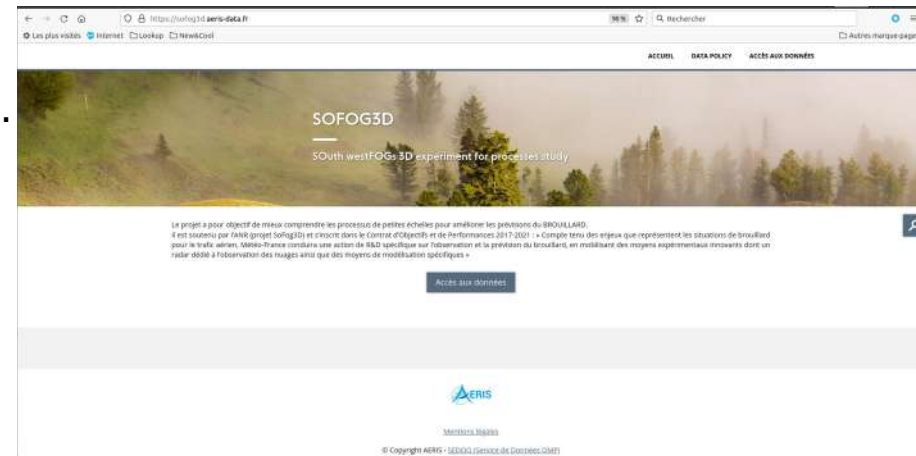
https://sofog3d.aeris-data.fr
90 %
Rechercher
Les plus visités Internet Lookup New&Cool
Autres marque-pages

ACCUEIL DATA POLICY ACCÈS AUX DONNÉES

SOFOG3D

SOuth westFOGs 3D experiment for processes study

Le projet a pour objectif de mieux comprendre les processus de petites échelles pour améliorer les prévisions du BROUILLARD.
Il est soutenu par l'ANR (projet SoFog3D) et s'inscrit dans le Contrat d'Objectifs et de Performances 2017-2021 : « Compte tenu des enjeux que représentent les situations de brouillard pour le trafic aérien, Météo-France conduira une action de R&D spécifique sur l'observation et la prévision du brouillard, en mobilisant des moyens expérimentaux innovants dont un radar dédié à l'observation des nuages ainsi que des moyens de modélisation spécifiques »

Accès aux données

AERIS

Mentions légales

© Copyright AERIS - SEDOO (Service de Données OMP)